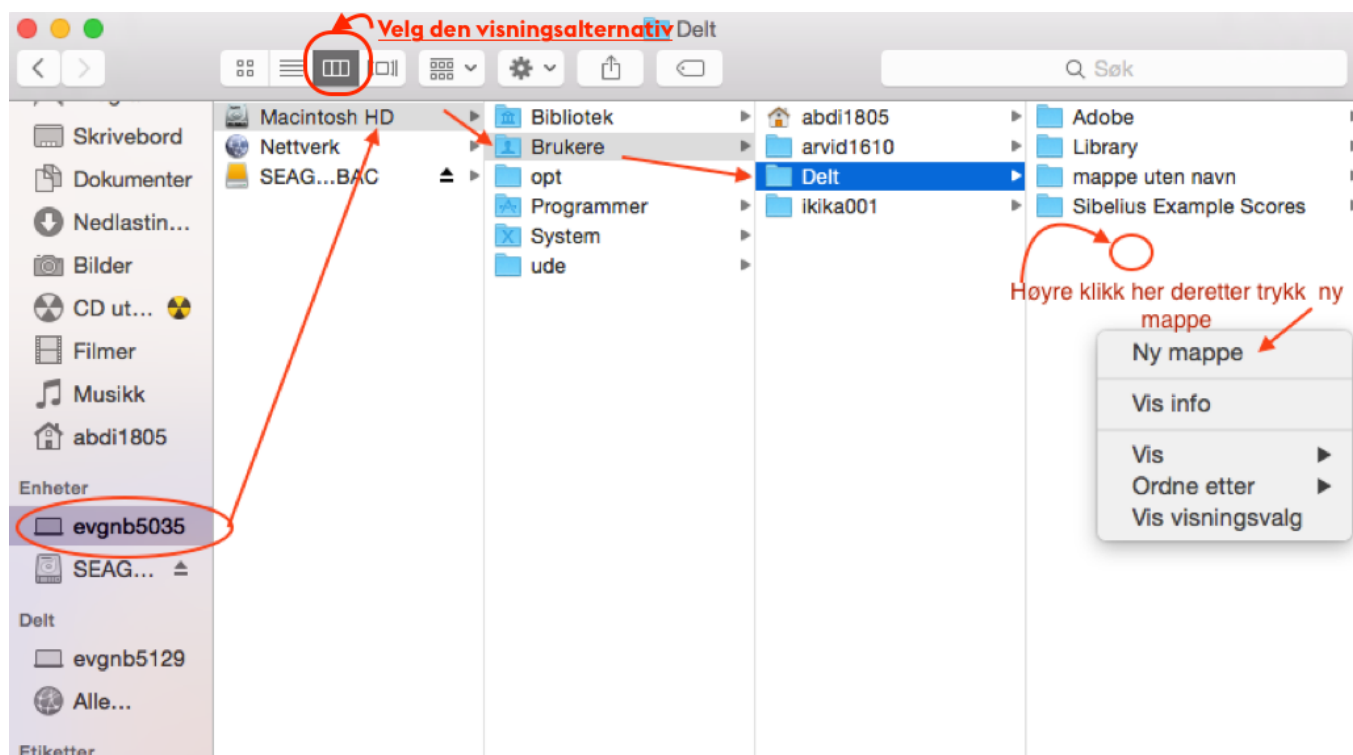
Velg den visningsalternativ Delt

Søk

Skrivebord
Dokumenter
Nedlastin...
Bilder
CD ut...
Filmer
Musikk
abdi1805

Enheter
evgnb5035
SEAG...

Delt
evgnb5129
Alle...

Etiketter

Macintosh HD
Nettverk
SEAG...BAC

Bibliotek
Brukere
opt
Programmer
System
ude

abdi1805
arvid1610
Delt
ikika001

Adobe
Library
mappe uten navn
Sibelius Example Scores

Høyre klikk her deretter trykk ny mappe

Ny mappe
Vis info
Vis
Ordne etter
Vis visningsvalg